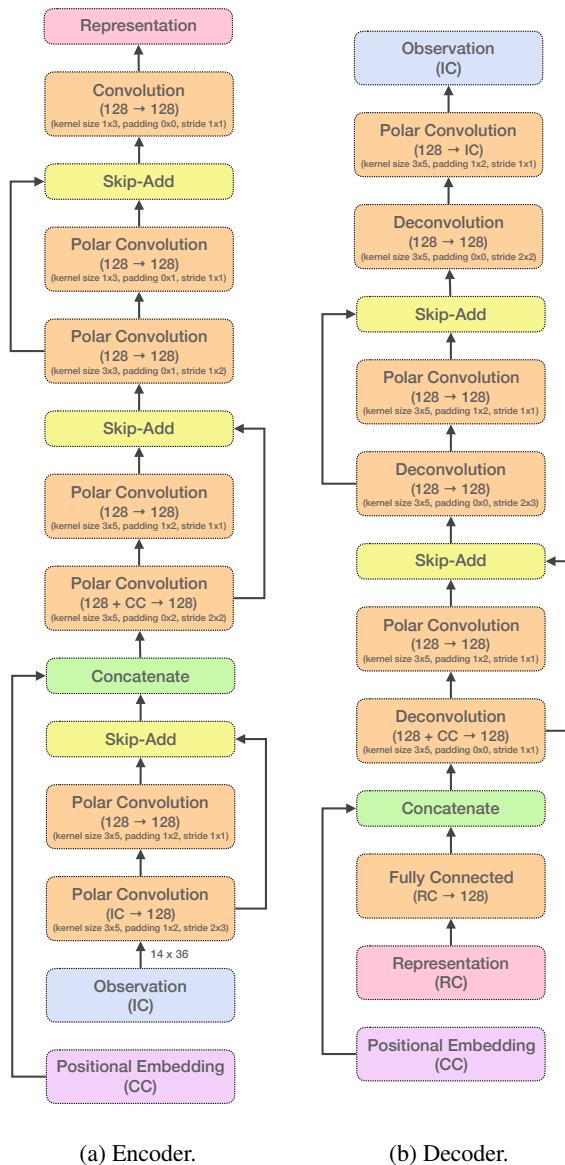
Representation

Convolution
(128 → 128)
(kernel size 1x3, padding 0x0, stride 1x1)

Skip-Add

Polar Convolution
(128 → 128)
(kernel size 1x3, padding 0x1, stride 1x1)

Polar Convolution
(128 → 128)
(kernel size 3x3, padding 0x1, stride 1x2)

Skip-Add

Polar Convolution
(128 → 128)
(kernel size 3x5, padding 1x2, stride 1x1)

Polar Convolution
(128 + CC → 128)
(kernel size 3x5, padding 0x2, stride 2x2)

Concatenate

Skip-Add

Polar Convolution
(128 → 128)
(kernel size 3x5, padding 1x2, stride 1x1)

Polar Convolution
(IC → 128)
(kernel size 3x5, padding 1x2, stride 2x3)

14 x 36

Observation
(IC)

Positional Embedding
(CC)

(a) Encoder.

Observation
(IC)

Polar Convolution
(128 → IC)
(kernel size 3x5, padding 1x2, stride 1x1)

Deconvolution
(128 → 128)
(kernel size 3x5, padding 0x0, stride 2x2)

Skip-Add

Polar Convolution
(128 → 128)
(kernel size 3x5, padding 1x2, stride 1x1)

Deconvolution
(128 → 128)
(kernel size 3x5, padding 0x0, stride 2x3)

Skip-Add

Polar Convolution
(128 → 128)
(kernel size 3x5, padding 1x2, stride 1x1)

Deconvolution
(128 + CC → 128)
(kernel size 3x5, padding 0x0, stride 1x1)

Concatenate

Fully Connected
(RC → 128)

Representation
(RC)

Positional Embedding
(CC)

(b) Decoder.